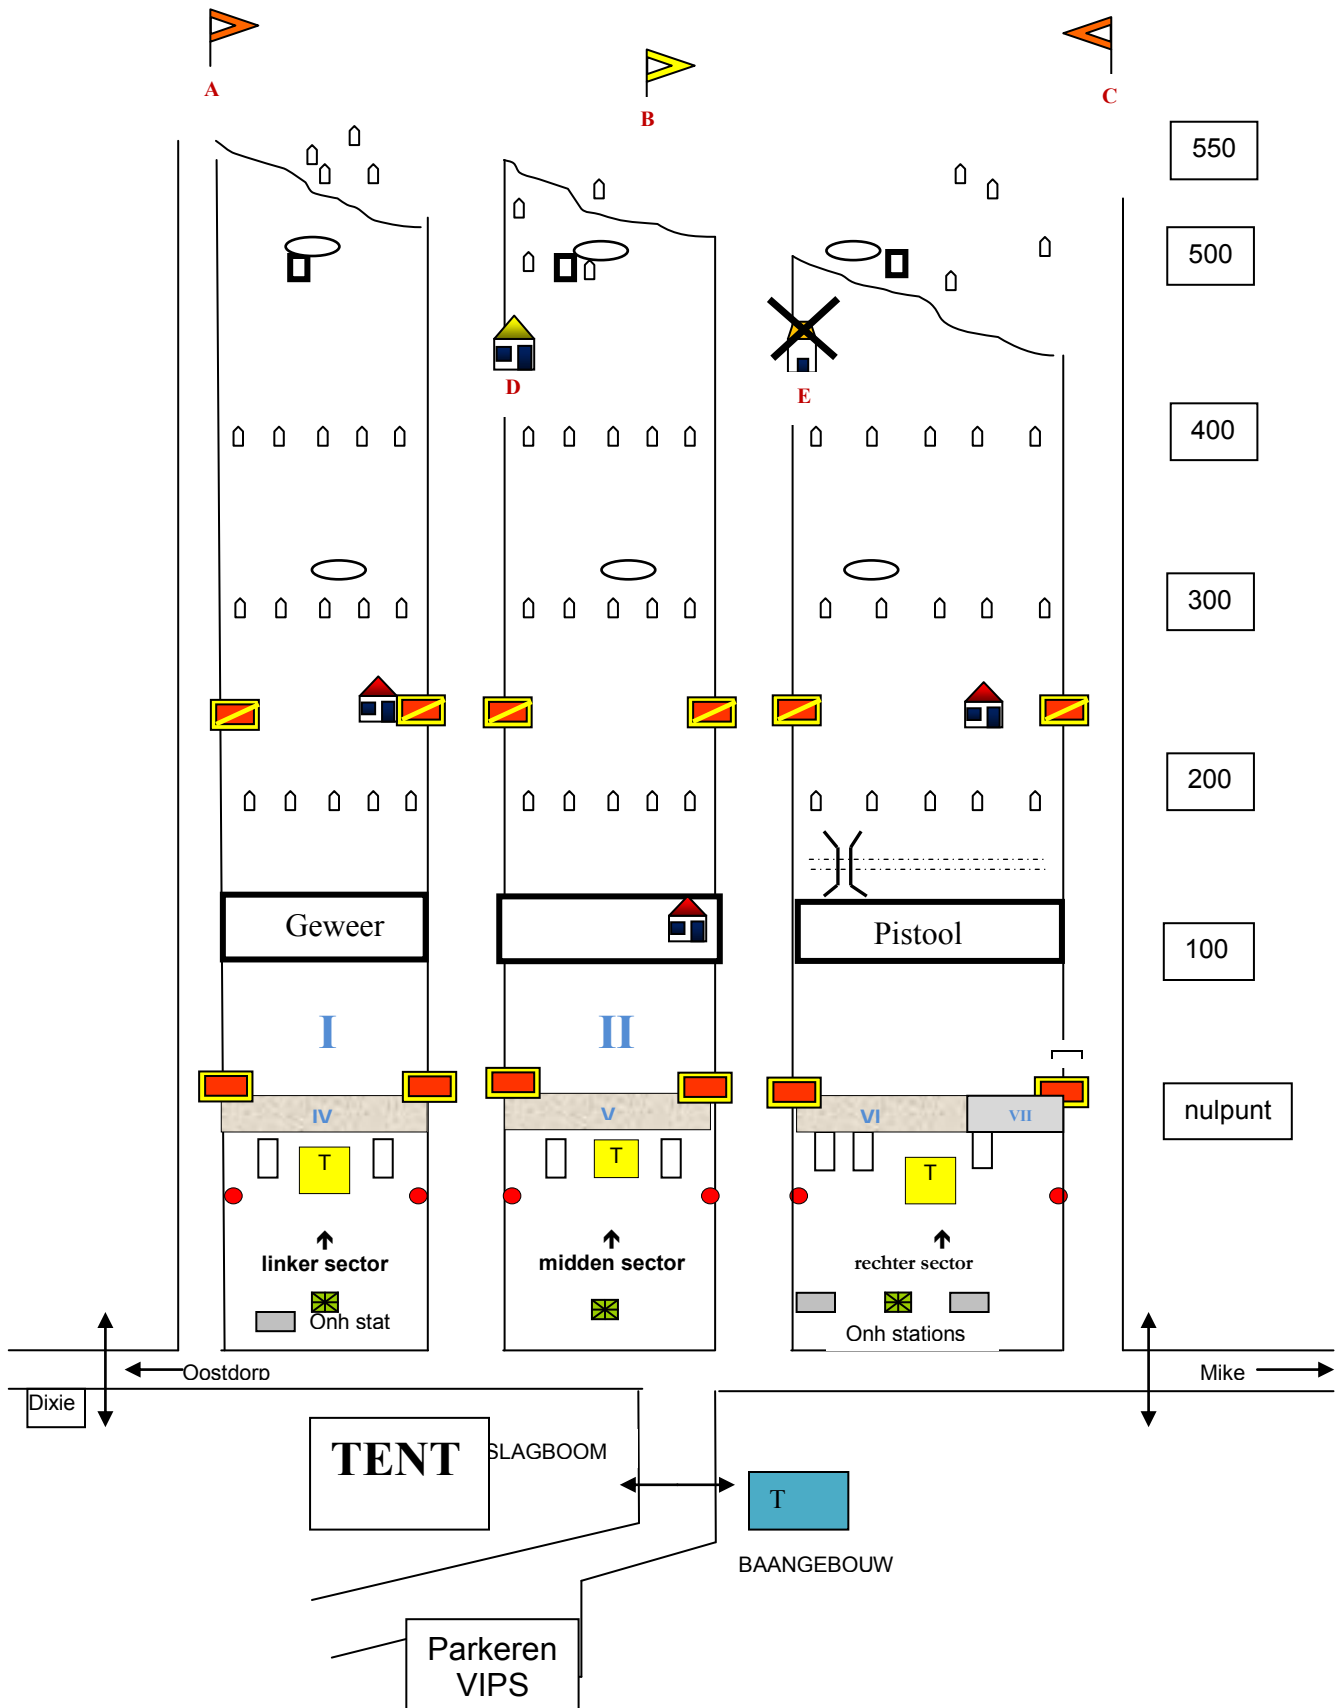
A
B
C
550
500
D
E
400
300
200
Geweer
Pistool
100
I
II
nulpunt
IV
V
VI
VII
T
T
T
linker sector
midden sector
rechter sector
Onh stat
Onh stations
Oostdorp
Mike
Dixie
TENT
SLAGBOOM
T
BAANGEBOUW
Parkeren VIPS